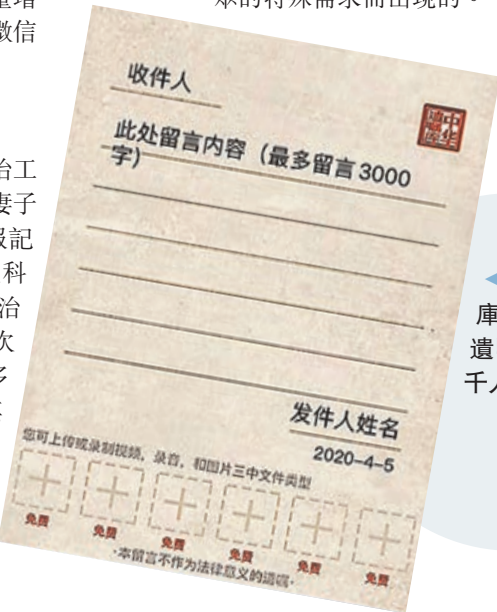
收件人

此处留言内容（最多留言 3000 字）

发件人姓名

2020-4-5

您可上传或录制视频、录音，和图片三中文件类型

免费

免费

免费

免费

免费

免费

·本留言不作为法律意义的遗嘱·

庫

遺

千

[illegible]增

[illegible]微信

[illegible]台工

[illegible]妻子

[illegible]報記

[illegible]科

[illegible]治

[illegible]次

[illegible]多

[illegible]求的特殊需求而出現的。